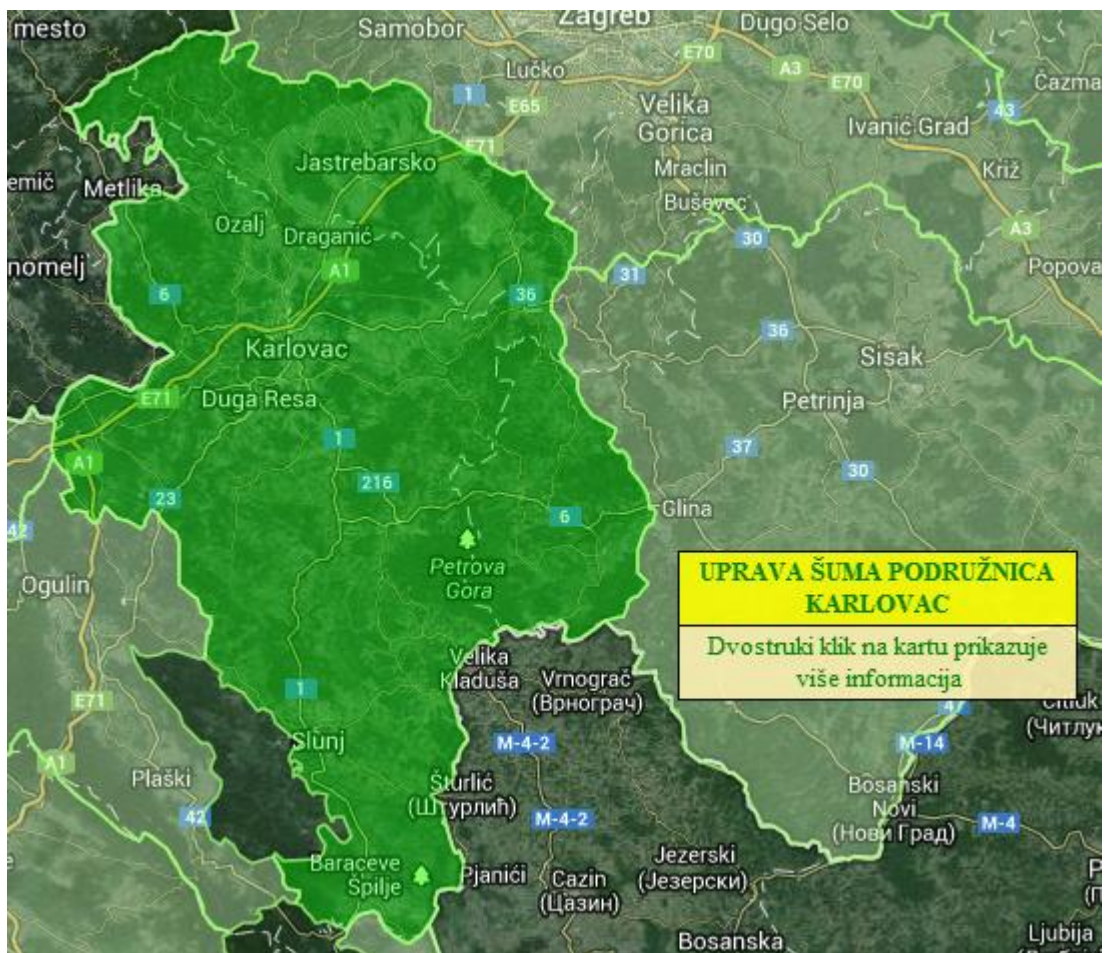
mesto
Samobor
Zagreb
Dugo Selo
Lučko
E70
A3
E70
Čazma
1
E65
Velika Gorica
Ivanić Grad
43
E71
Jastrebarsko
emič
Metlika
Mraclin
Križ
Buševec
Ozalj
Draganić
30
A3
nomelj
A1
31
Popova
6
36
36
Karlovac
Sisak
E71
Duga Resa
Petrinja
1
37
A1
30
216
23
6
Glina
42
Petrova Gora
Ogulin
UPRAVA ŠUMA PODRUŽNICA KARLOVAC

Dvostruki klik na kartu prikazuje više informacija

Velika Kladuša
Vrnograč (Врнограч)
E71
1
47
Čitluk (Читлук
M-4-2
M-14
Slunj
A1
Plaški
Šturlić (Штурлић)
Bosanski Novi (Нови Град)
42
M-4-2
M-4
Jezerski (Језерски)
Baraćeve Špilje
Pjanići
Cazin (Цазин)
Bosanska
Ljubija